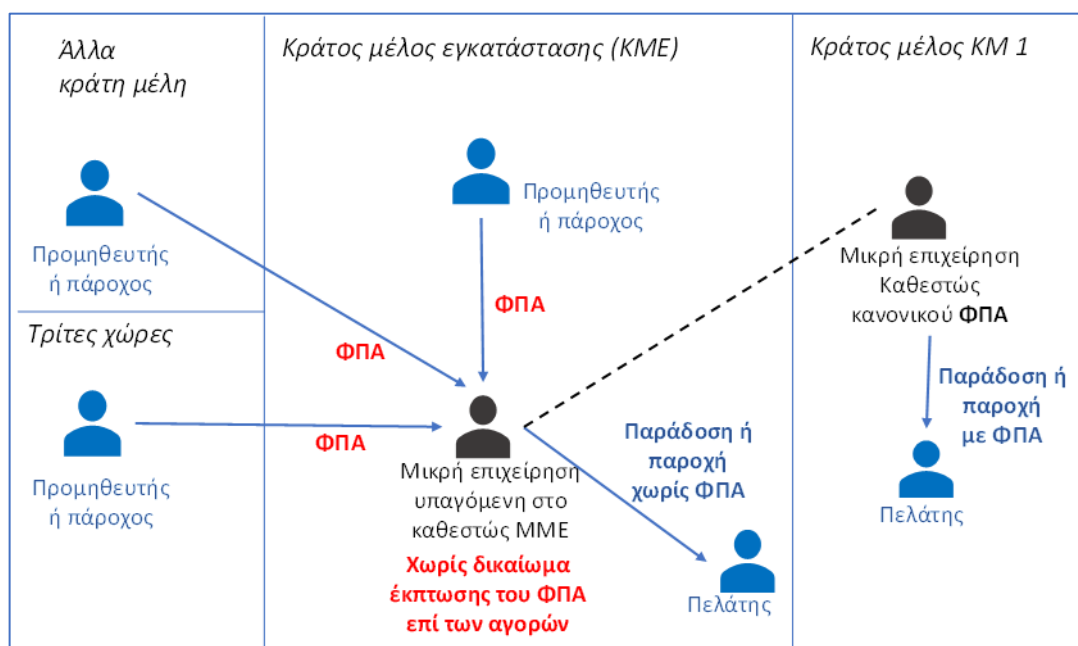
Άλλα κράτη μέλη

Κράτος μέλος εγκατάστασης (ΚΜΕ)

Κράτος μέλος ΚΜ 1

Προμηθευτής ή πάροχος

Προμηθευτής ή πάροχος

Μικρή επιχείρηση Καθεστώς κανονικού ΦΠΑ

ΦΠΑ

Τρίτες χώρες

ΦΠΑ

Παράδοση ή παροχή με ΦΠΑ

Προμηθευτής ή πάροχος

ΦΠΑ

Παράδοση ή παροχή χωρίς ΦΠΑ

Μικρή επιχείρηση υπαγόμενη στο καθεστώς ΜΜΕ

Πελάτης

Χωρίς δικαίωμα έκπτωσης του ΦΠΑ επί των αγορών

Πελάτης